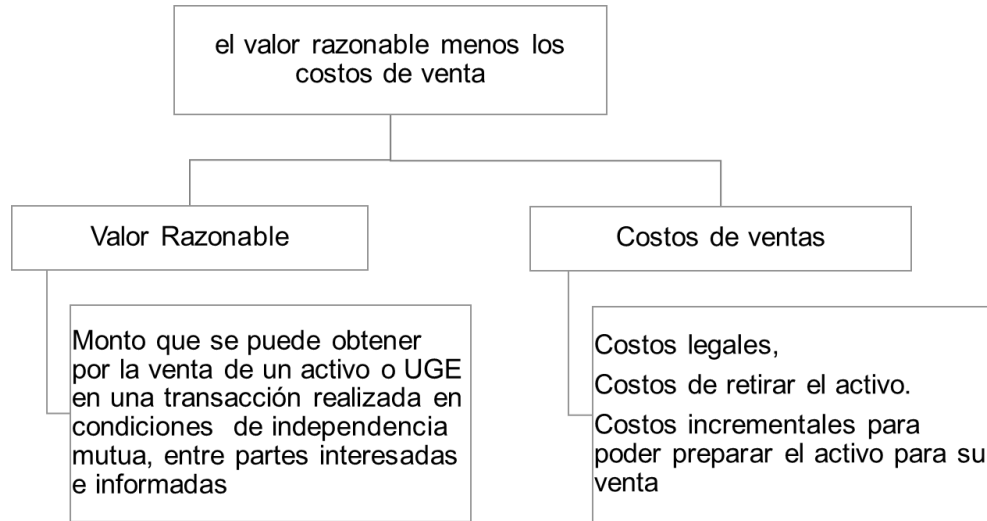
el valor razonable menos los costos de venta

Valor Razonable

Monto que se puede obtener por la venta de un activo o UGE en una transacción realizada en condiciones de independencia mutua, entre partes interesadas e informadas

Costos de ventas

Costos legales,

Costos de retirar el activo.

Costos incrementales para poder preparar el activo para su venta